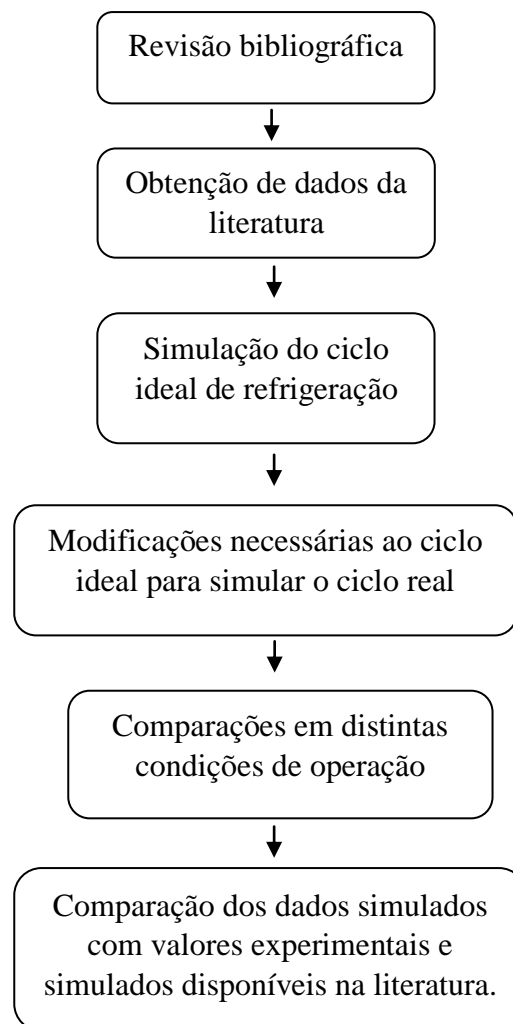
Revisão bibliográfica

Obtenção de dados da literatura

Simulação do ciclo ideal de refrigeração

Modificações necessárias ao ciclo ideal para simular o ciclo real

Comparações em distintas condições de operação

Comparação dos dados simulados com valores experimentais e simulados disponíveis na literatura.